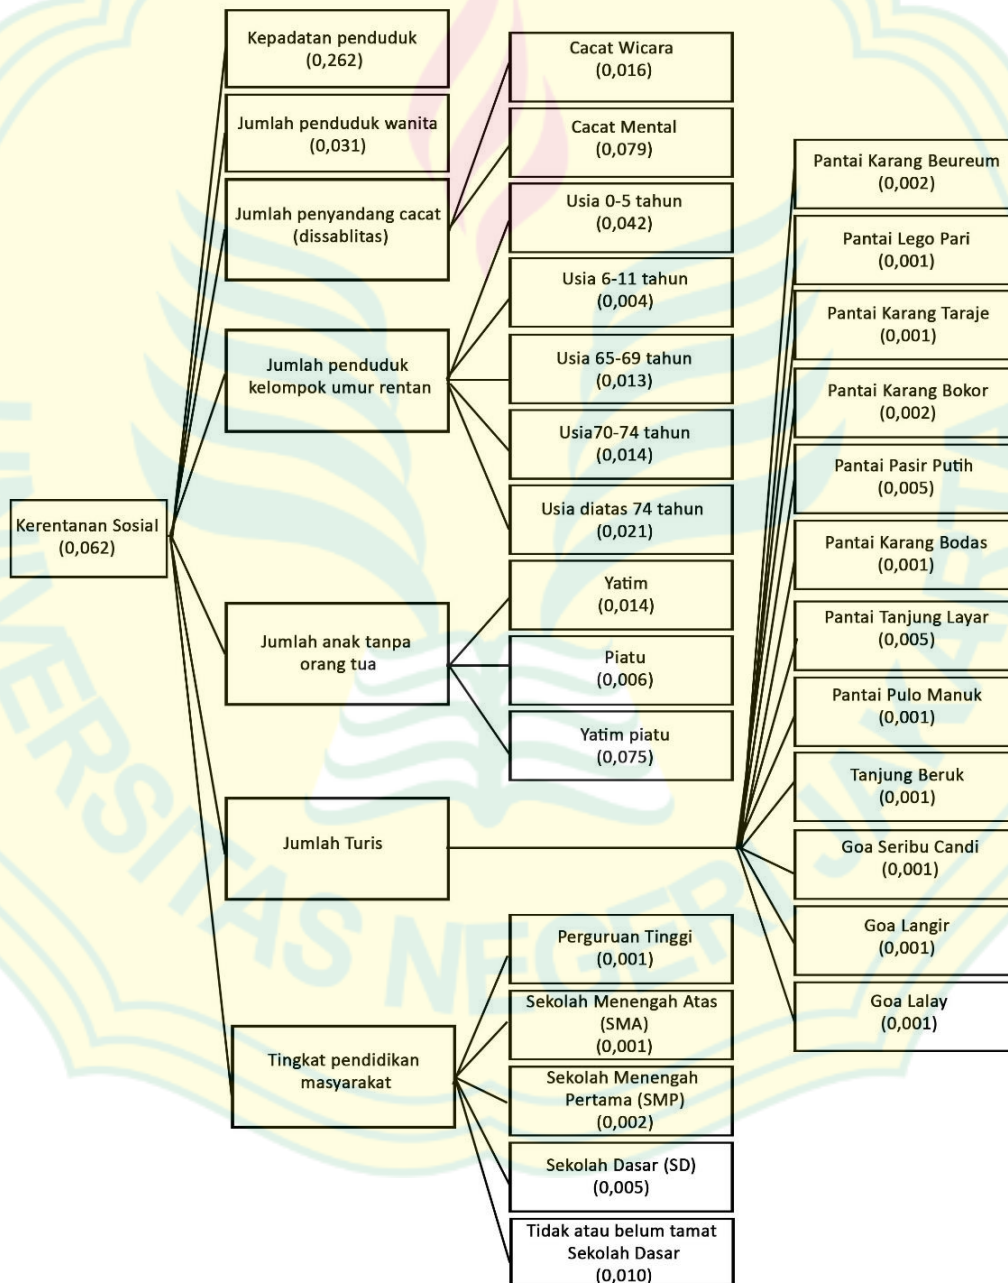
Kerentanan Sosial
(0,062)

Kepadatan penduduk
(0,262)

Jumlah penduduk wanita
(0,031)

Jumlah penyandang cacat
(dissablitas)

Jumlah penduduk
kelompok umur rentan

Jumlah anak tanpa
orang tua

Jumlah Turis

Tingkat pendidikan
masyarakat

Cacat Wicara
(0,016)

Cacat Mental
(0,079)

Usia 0-5 tahun
(0,042)

Usia 6-11 tahun
(0,004)

Usia 65-69 tahun
(0,013)

Usia70-74 tahun
(0,014)

Usia diatas 74 tahun
(0,021)

Yatim
(0,014)

Piatu
(0,006)

Yatim piatu
(0,075)

Perguruan Tinggi
(0,001)

Sekolah Menengah Atas
(SMA)
(0,001)

Sekolah Menengah
Pertama (SMP)
(0,002)

Sekolah Dasar (SD)
(0,005)

Tidak atau belum tamat
Sekolah Dasar
(0,010)

Pantai Karang Beureum
(0,002)

Pantai Lego Pari
(0,001)

Pantai Karang Taraje
(0,001)

Pantai Karang Bokor
(0,002)

Pantai Pasir Putih
(0,005)

Pantai Karang Bodas
(0,001)

Pantai Tanjung Layar
(0,005)

Pantai Pulo Manuk
(0,001)

Tanjung Beruk
(0,001)

Goa Seribu Candi
(0,001)

Goa Langir
(0,001)

Goa Lalay
(0,001)